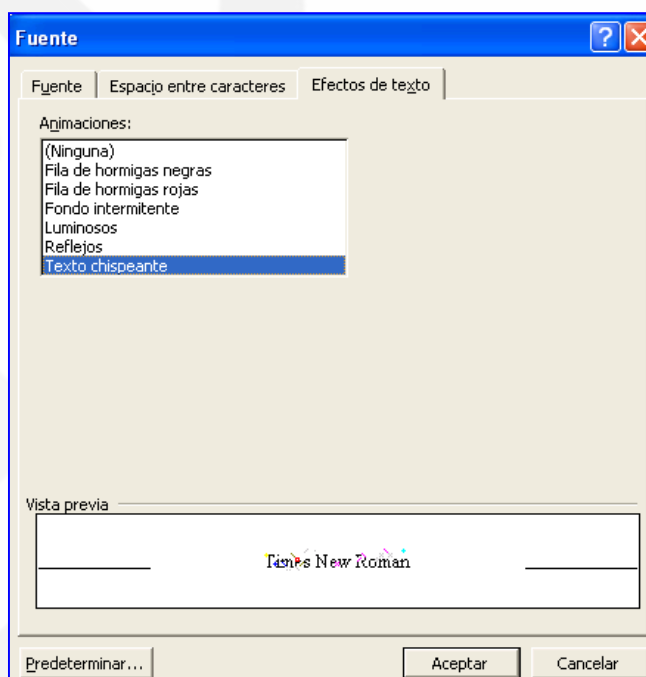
Fuente

Fuente | Espacio entre caracteres | Efectos de texto

Animaciones:

(Ninguna)
Fila de hormigas negras
Fila de hormigas rojas
Fondo intermitente
Luminosos
Reflejos
Texto chispeante

Vista previa

Times New Roman

Predeterminar... | Aceptar | Cancelar